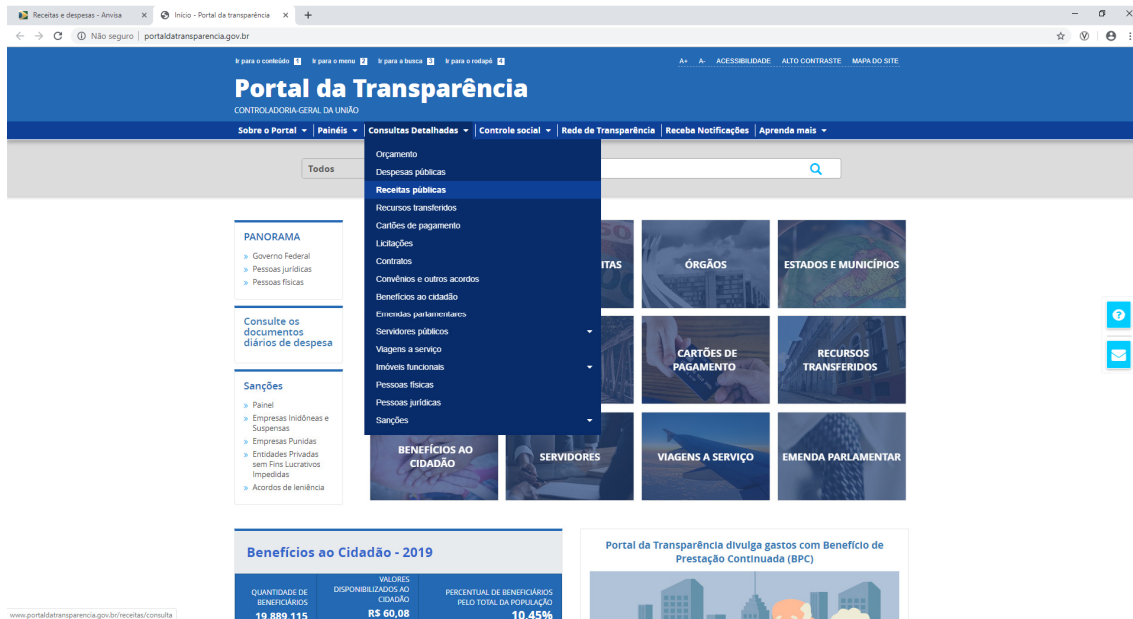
Receitas e despesas - Anvisa × Início - Portal da transparência × +

Não seguro | portaldatransparencia.gov.br

Ir para o conteúdo 1 Ir para o menu 2 Ir para a busca 3 Ir para o rodapé 4

A+ A- ACESSIBILIDADE ALTO CONTRASTE MAPA DO SITE

Portal da Transparência

CONTROLADORIA-GERAL DA UNIÃO

Sobre o Portal | Painéis | Consultas Detalhadas | Controle social | Rede de Transparência | Receba Notificações | Aprenda mais

Todos

Orçamento
Despesas públicas
Receitas públicas
Recursos transferidos
Cartões de pagamento
Licitações
Contratos
Convênios e outros acordos
Benefícios ao cidadão
Emendas parlamentares
Servidores públicos
Viagens a serviço
Imóveis funcionais
Pessoas físicas
Pessoas jurídicas
Sanções

PANORAMA
» Governo Federal
» Pessoas jurídicas
» Pessoas físicas

Consulte os documentos diários de despesa

Sanções
» Painel
» Empresas Inidôneas e Suspensas
» Empresas Punidas
» Entidades Privadas sem Fins Lucrativos Impedidas
» Acordos de leniência

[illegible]ITAS
ÓRGÃOS
ESTADOS E MUNICÍPIOS
CARTÕES DE PAGAMENTO
RECURSOS TRANSFERIDOS
BENEFÍCIOS AO CIDADÃO
SERVIDORES
VIAGENS A SERVIÇO
EMENDA PARLAMENTAR

Benefícios ao Cidadão - 2019

QUANTIDADE DE BENEFICIÁRIOS
19.889.115
VALORES DISPONIBILIZADOS AO CIDADÃO
R$ 60,08
PERCENTUAL DE BENEFICIÁRIOS PELO TOTAL DA POPULAÇÃO
10,45%

Portal da Transparência divulga gastos com Benefício de Prestação Continuada (BPC)

www.portaldatransparencia.gov.br/receitas/consulta